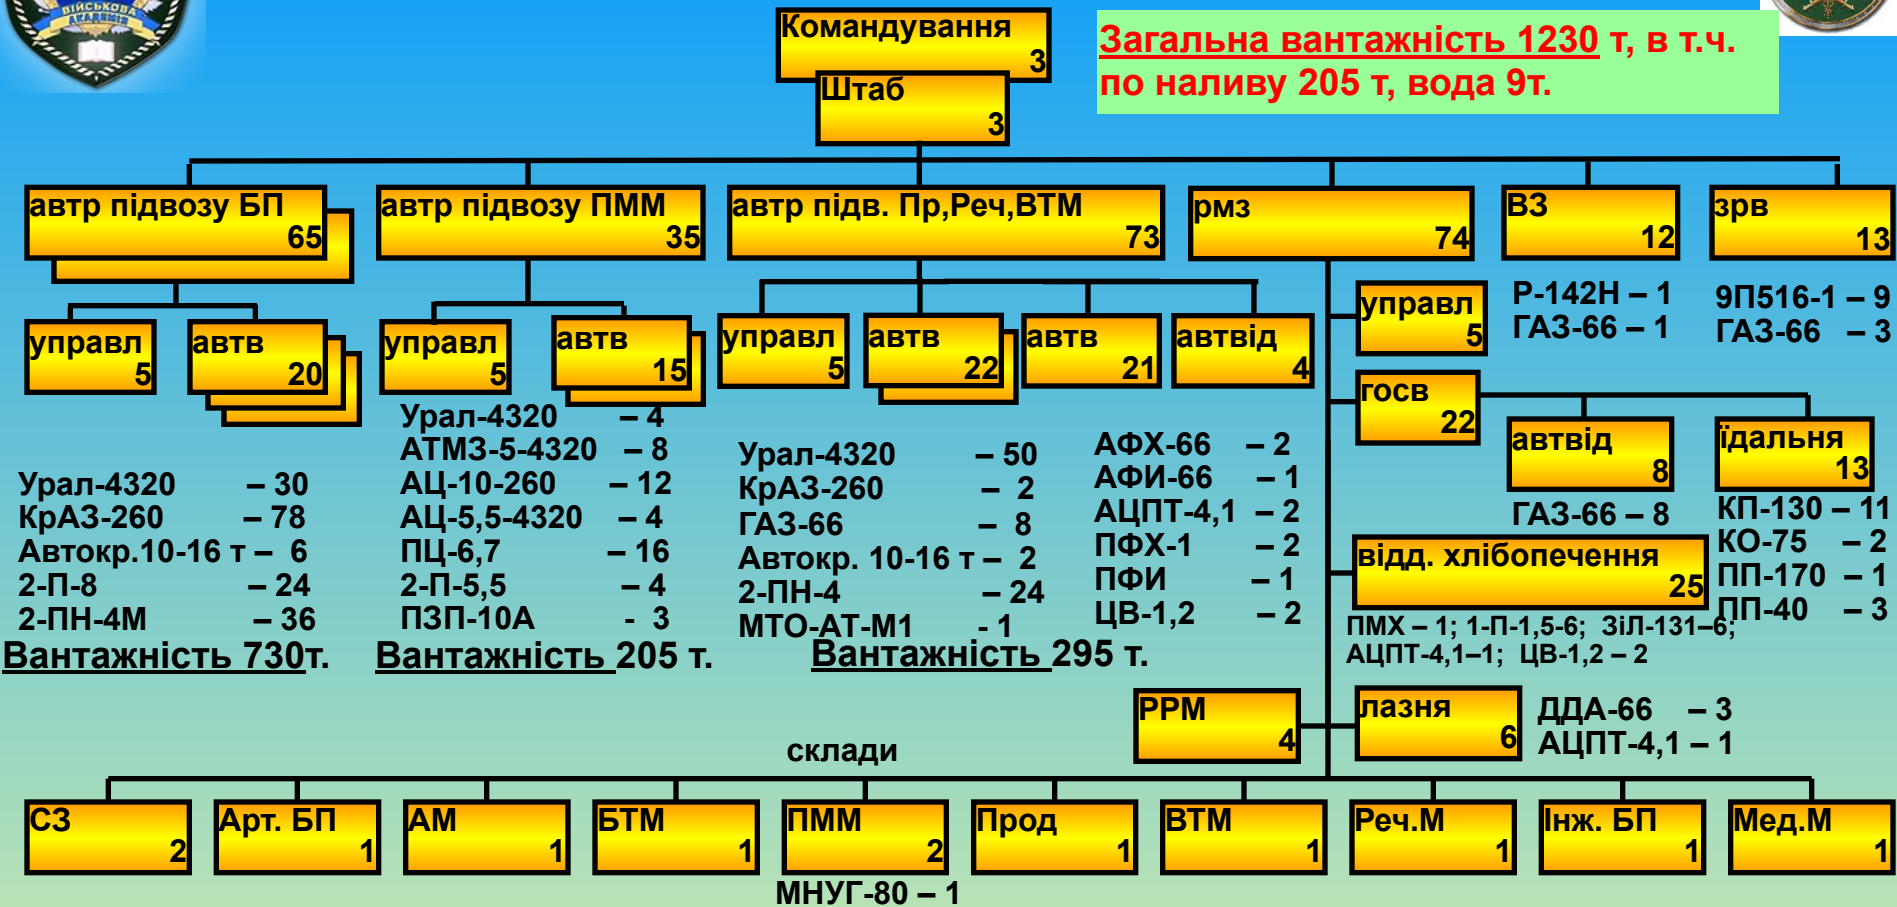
ВІЙСЬКОВА АКАДЕМІЯ

Командування 3

Штаб 3

Загальна вантажність 1230 т, в т.ч. по наливу 205 т, вода 9т.

автр підвозу БП 65

автр підвозу ПММ 35

автр підв. Пр,Реч,ВТМ 73

рмз 74

ВЗ 12

зрв 13

управл 5

автв 20

управл 5

автв 15

управл 5

автв 22

автв 21

автвід 4

управл 5

Р-142Н – 1
ГАЗ-66 – 1

9П516-1 – 9
ГАЗ-66 – 3

госв 22

автвід 8

їдальня 13

Урал-4320 – 30
КрАЗ-260 – 78
Автокр.10-16 т – 6
2-П-8 – 24
2-ПН-4М – 36
Вантажність 730т.

Урал-4320 – 4
АТМЗ-5-4320 – 8
АЦ-10-260 – 12
АЦ-5,5-4320 – 4
ПЦ-6,7 – 16
2-П-5,5 – 4
ПЗП-10А - 3
Вантажність 205 т.

Урал-4320 – 50
КрАЗ-260 – 2
ГАЗ-66 – 8
Автокр. 10-16 т – 2
2-ПН-4 – 24
МТО-АТ-М1 - 1
Вантажність 295 т.

АФХ-66 – 2
АФИ-66 – 1
АЦПТ-4,1 – 2
ПФХ-1 – 2
ПФИ – 1
ЦВ-1,2 – 2

ГАЗ-66 – 8

КП-130 – 11
КО-75 – 2
ПП-170 – 1
ПП-40 – 3

відд. хлібопечення 25

ПМХ – 1; 1-П-1,5-6; ЗіЛ-131–6; АЦПТ-4,1–1; ЦВ-1,2 – 2

РРМ 4

лазня 6

ДДА-66 – 3
АЦПТ-4,1 – 1

склади

СЗ 2

Арт. БП 1

АМ 1

БТМ 1

ПММ 2

Прод 1

ВТМ 1

Реч.М 1

Інж. БП 1

Мед.М 1

МНУГ-80 – 1